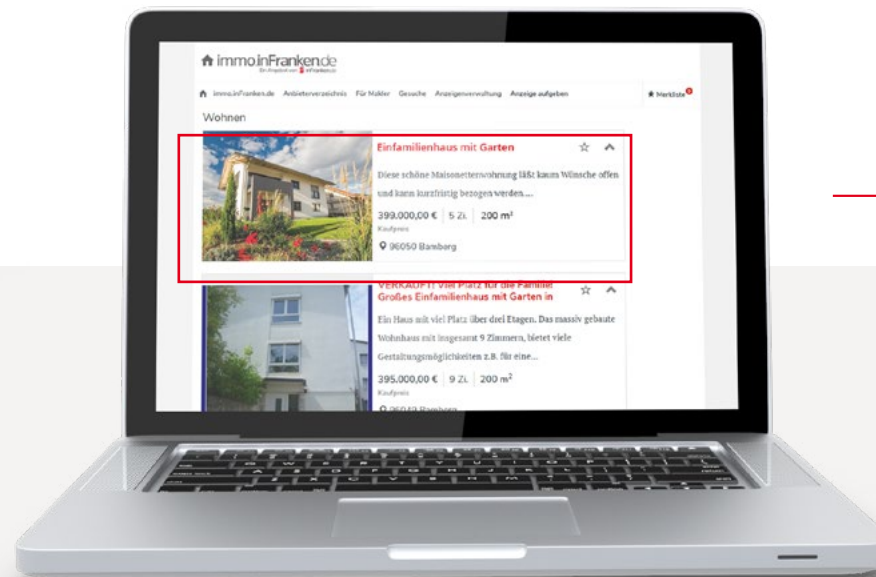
immo.inFranken.de
Ein Angebot von inFranken.de

immo.inFranken.de Anbieterverzeichnis Für Makler Gesuche Anzeigenverwaltung Anzeige aufgeben

Merkliste 0

Wohnen

Einfamilienhaus mit Garten

Diese schöne Maisonettewohnung läßt kaum Wünsche offen und kann kurzfristig bezogen werden....

399.000,00 € | 5 Zi. | 200 m²
Kaufpreis

96050 Bamberg

VERKAUFT! Viel Platz für die Familie! Großes Einfamilienhaus mit Garten in

Ein Haus mit viel Platz über drei Etagen. Das massiv gebaute Wohnhaus mit insgesamt 9 Zimmern, bietet viele Gestaltungsmöglichkeiten z.B. für eine...

395.000,00 € | 9 Zi. | 200 m²
Kaufpreis

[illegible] Bamberg